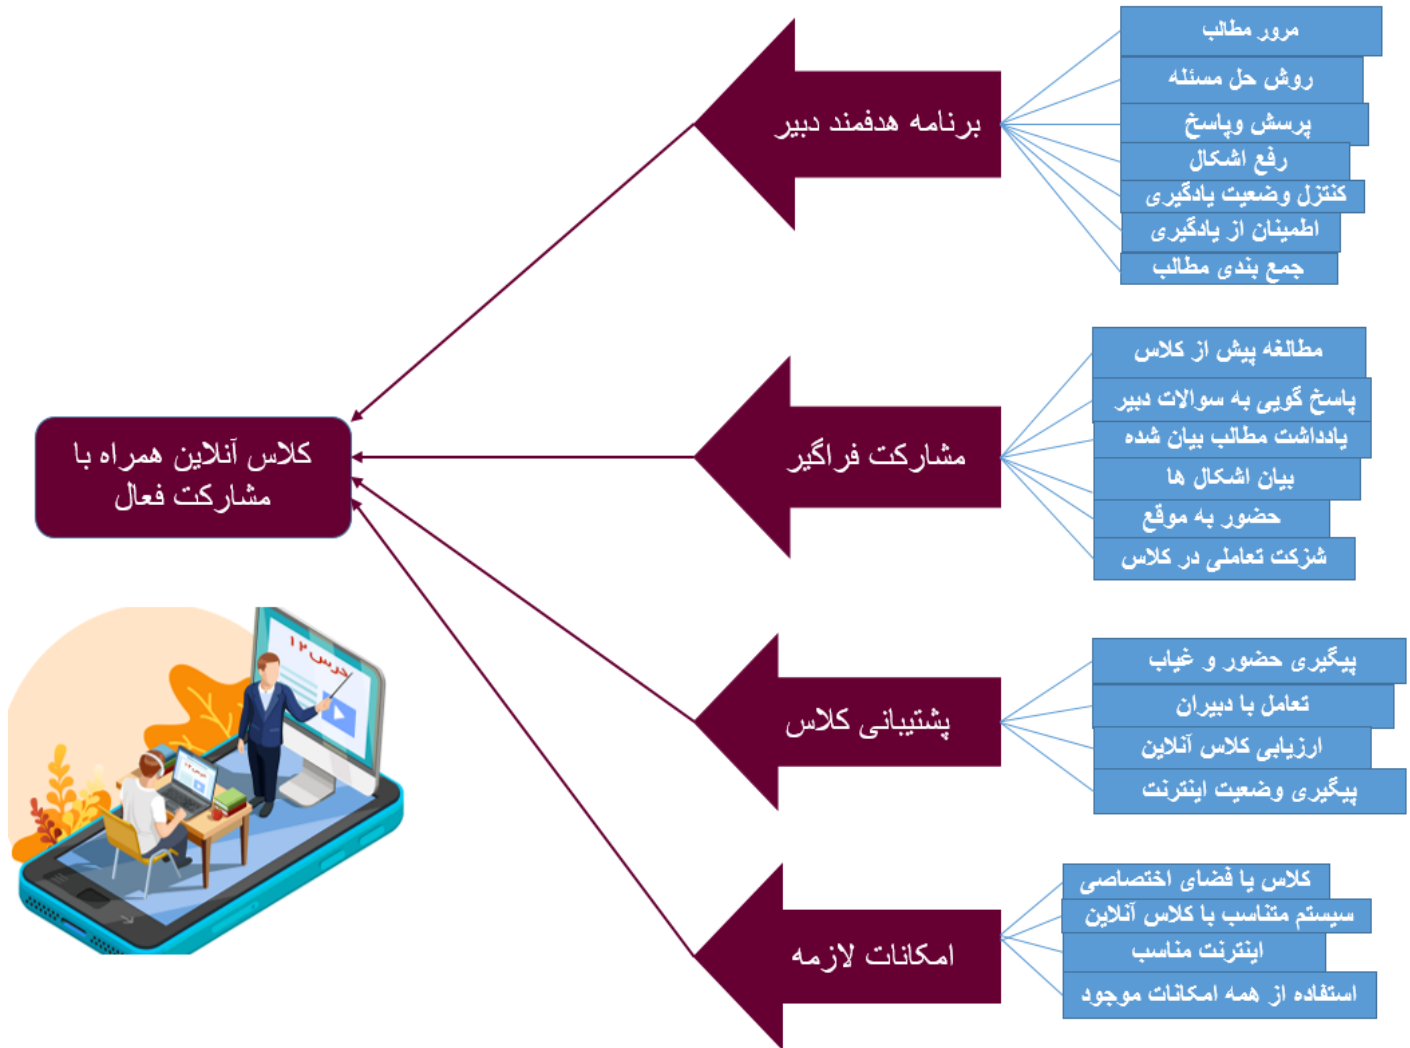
مرور مطالب
روش حل مسئله
پرسش وپاسخ
رفع اشکال
کنترل وضعیت یادگیری
اطمینان از یادگیری
جمع بندی مطالب

برنامه هدفمند دبیر

مطالغه پیش از کلاس
پاسخ گویی به سوالات دبیر
یادداشت مطالب بیان شده
بیان اشکال ها
حضور به موقع
شزکت تعاملی در کلاس

مشارکت فراگیر

کلاس آنلاین همراه با مشارکت فعال

پیگیری حضور و غیاب
تعامل با دبیران
ارزیابی کلاس آنلاین
پیگیری وضعیت اینترنت

پشتیبانی کلاس

کلاس با فضای اختصاصی
سیستم متناسب با کلاس آنلاین
اینترنت مناسب
استفاده از همه امکانات موجود

امکانات لازمه

درس ۱۲